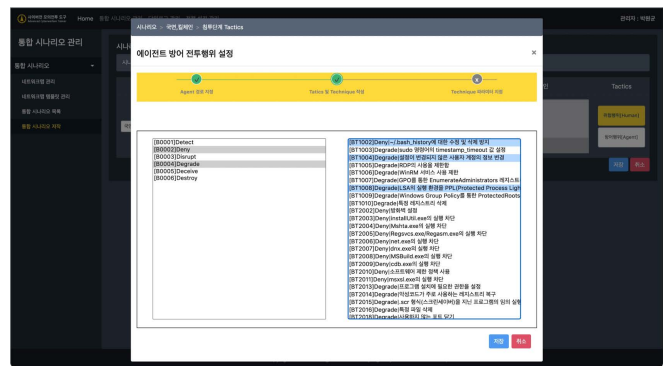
Home 통합 시나리오

관리자 | 박원균

통합 시나리오 관리

통합 시나리오

네트워크맵 관리

네트워크맵 템플릿 관리

통합 시나리오 목록

통합 시나리오 저작

시나리오 > 국번_킬체인 > 침투단계 Tactics

에이전트 방어 전투행위 설정

×

Agent 모듈 석택

Tatics 및 Technique 석택

Technique 파라미터 석정

Tactics

[B0001]Detect
[B0002]Deny
[B0003]Disrupt
[B0004]Degrade
[B0005]Deceive
[B0006]Destroy

[BT1002]Deny|~/.bash_history에 대한 수정 및 삭제 방지
[BT1003]Degrade|sudo 명령어의 timestamp_timeout 값 설정
[BT1004]Degrade|설정이 변경되지 않은 사용자 계정의 정보 변경
[BT1005]Degrade|RDP의 사용을 제한함
[BT1006]Degrade|WinRM 서비스 사용 제한
[BT1007]Degrade|GPO를 통한 EnumerateAdministrators 레지스트
[BT1008]Degrade|LSA의 실행 환경을 PPL(Protected Process Ligh
[BT1009]Degrade|Windows Group Policy를 통한 ProtectedRoots
[BT1010]Degrade|특정 레지스트리 삭제
[BT2002]Deny|방화벽 설정
[BT2003]Deny|InstallUtil.exe의 실행 차단
[BT2004]Deny|Mshta.exe의 실행 차단
[BT2005]Deny|Regsvcs.exe/Regasm.exe의 실행 차단
[BT2006]Deny|net.exe의 실행 차단
[BT2007]Deny|dnx.exe의 실행 차단
[BT2008]Deny|MSBuild.exe의 실행 차단
[BT2009]Deny|cdb.exe의 실행 차단
[BT2010]Deny|소프트웨어 제한 정책 사용
[BT2011]Deny|msxsl.exe의 실행 차단
[BT2013]Degrade|프로그램 설치에 필요한 권한을 설정
[BT2014]Degrade|악성코드가 주로 사용하는 레지스트리 제구
[BT2015]Degrade|.scr 형식(스크린세이버)을 지닌 프로그램의 임의 실행
[BT2016]Degrade|특정 파일 삭제
[BT2018]Deny|사용되지 않는 포트 닫기

저장 취소

저장 취소